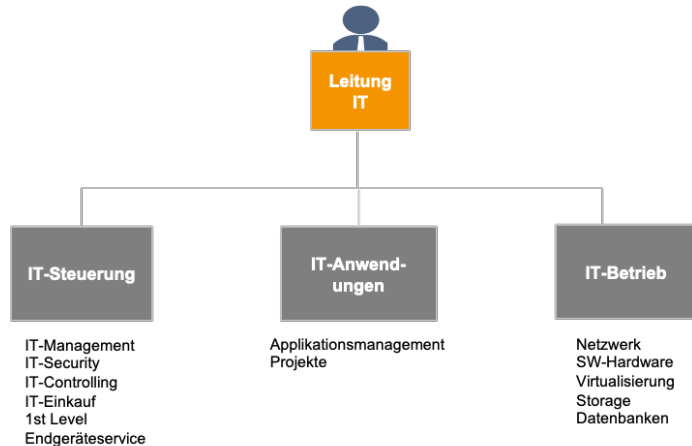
Leitung IT

IT-Steuerung

IT-Management
IT-Security
IT-Controlling
IT-Einkauf
1st Level
Endgeräteservice

IT-Anwendungen

Applikationsmanagement
Projekte

IT-Betrieb

Netzwerk
SW-Hardware
Virtualisierung
Storage
Datenbanken